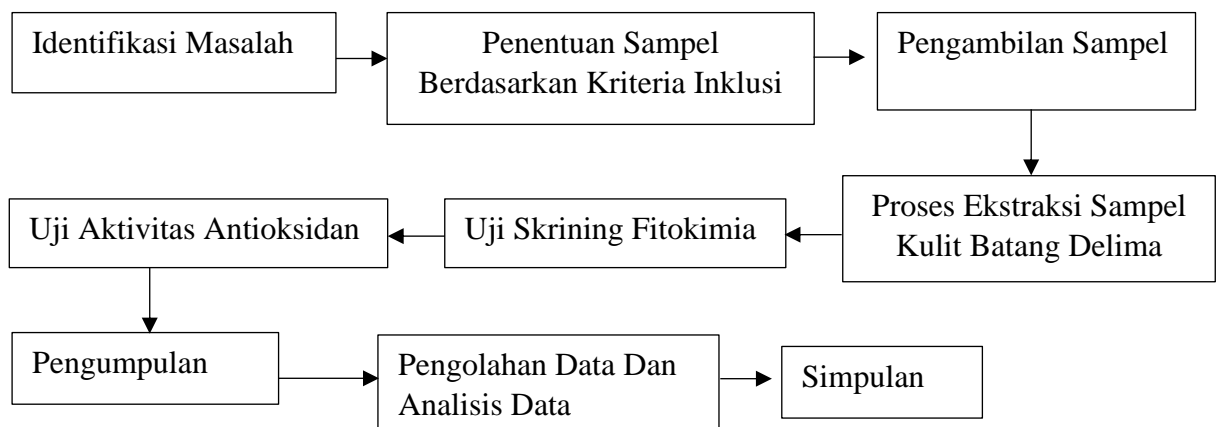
Identifikasi Masalah

Penentuan Sampel Berdasarkan Kriteria Inklusi

Pengambilan Sampel

Proses Ekstraksi Sampel Kulit Batang Delima

Uji Skrining Fitokimia

Uji Aktivitas Antioksidan

Pengumpulan

Pengolahan Data Dan Analisis Data

Simpulan